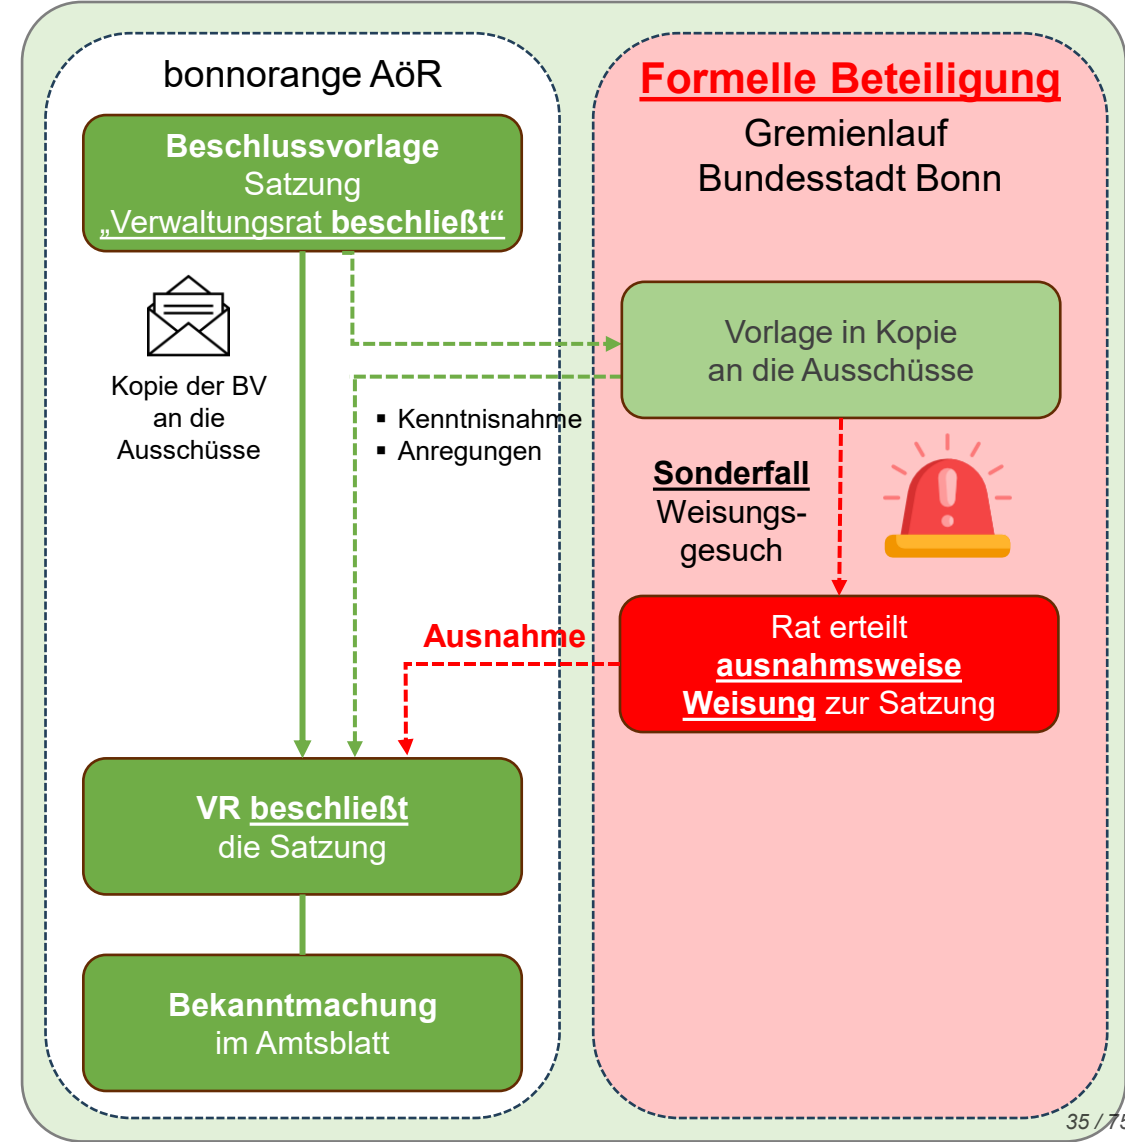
bonnorange AöR

Beschlussvorlage
Satzung
„Verwaltungsrat beschließt“

Kopie der BV an die Ausschüsse

▪ Kenntnisnahme
▪ Anregungen

Formelle Beteiligung
Gremienlauf
Bundesstadt Bonn

Vorlage in Kopie an die Ausschüsse

Sonderfall
Weisungsgesuch

Ausnahme

Rat erteilt ausnahmsweise Weisung zur Satzung

VR beschließt die Satzung

Bekanntmachung im Amtsblatt

35 / 7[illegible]